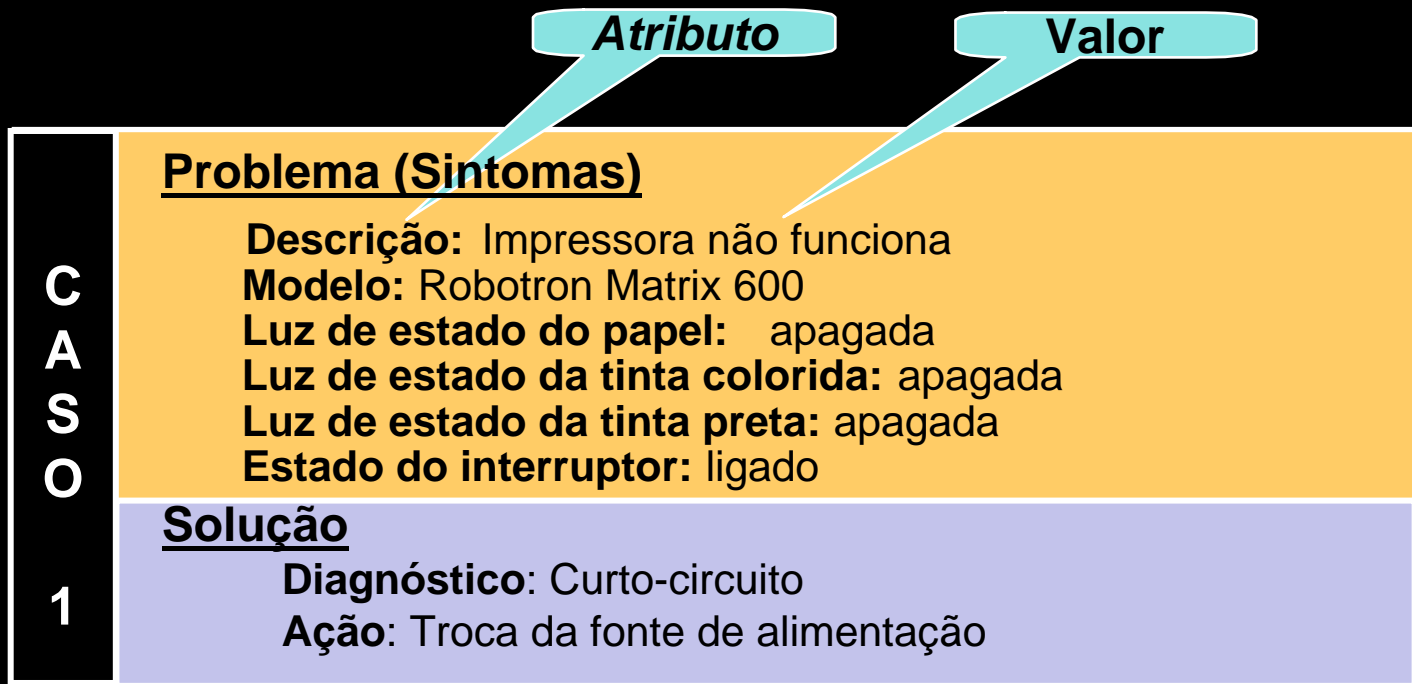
Atributo

Valor

C
A
S
O

1

Problema (Sintomas)

Descrição: Impressora não funciona
Modelo: Robotron Matrix 600
Luz de estado do papel: apagada
Luz de estado da tinta colorida: apagada
Luz de estado da tinta preta: apagada
Estado do interruptor: ligado

Solução

Diagnóstico: Curto-circuito
Ação: Troca da fonte de alimentação